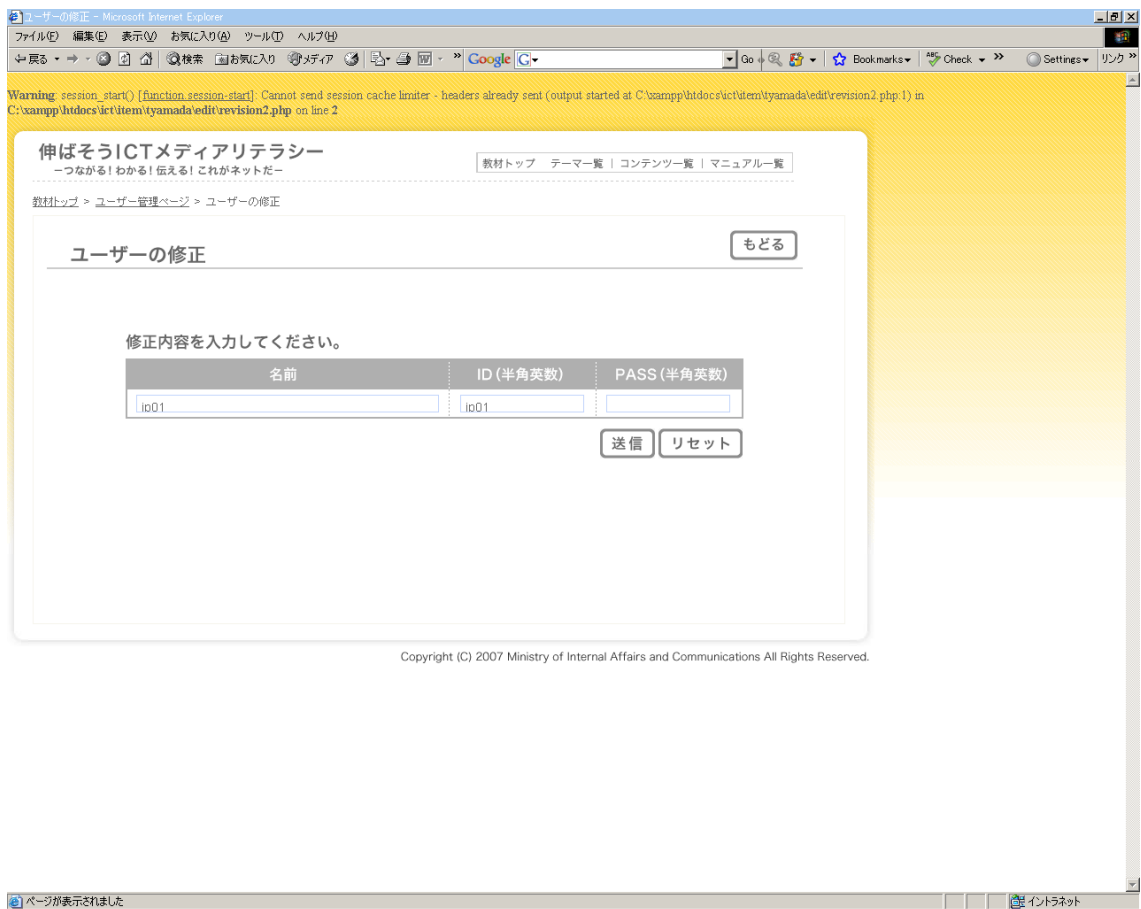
ユーザーの修正 - Microsoft Internet Explorer

ファイル(F) 編集(E) 表示(V) お気に入り(A) ツール(T) ヘルプ(H)

戻る 検索 お気に入り メディア Google Go Bookmarks Check Settings リンク

Warning: session_start() [function.session-start]: Cannot send session cache limiter - headers already sent (output started at C:\xampp\htdocs\ict\item\tyamada\edit\revision2.php:1) in C:\xampp\htdocs\ict\item\tyamada\edit\revision2.php on line 2

伸ばそうICTメディアリテラシー
ーつながる！わかる！伝える！これがネットだー

教材トップ | テーマ一覧 | コンテンツ一覧 | マニュアル一覧

教材トップ > ユーザー管理ページ > ユーザーの修正

ユーザーの修正

もどる

修正内容を入力してください。

| 名前 | ID(半角英数) | PASS(半角英数) |
|---|---|---|
| ip01 | ip01 | |

送信 リセット

Copyright (C) 2007 Ministry of Internal Affairs and Communications All Rights Reserved.

ページが表示されました

イントラネット